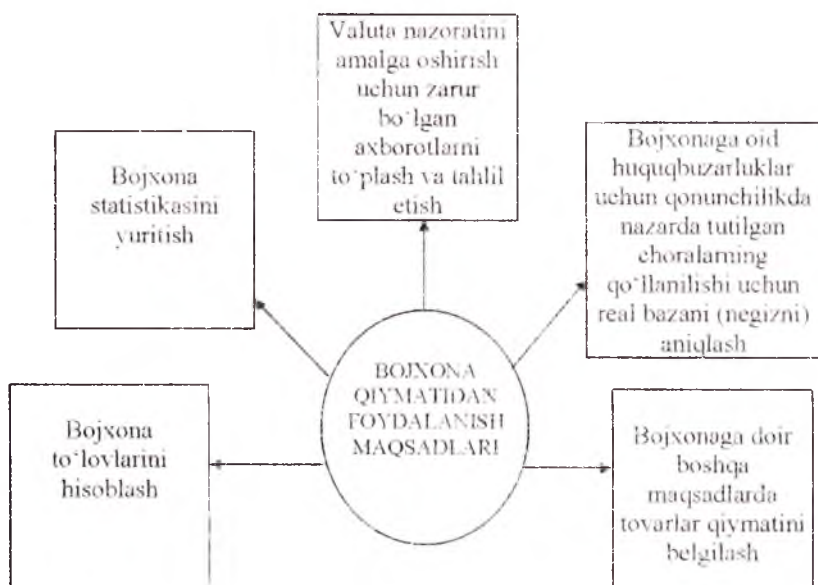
Valuta nazoratini amalga oshirish uchun zarur bo'lgan axborotlarni to'plash va tahlil etish

Bojxona statistikasini yuritish

Bojxonaga oid huquqbuzarluklar uchun qonunchilikda nazarda tutilgan choralarning qo'llanilishi uchun real bazani (negizni) aniqlash

BOJXONA QIYMATIDAN FOYDALANISH MAQSADLARI

Bojxona to'lovlarini hisoblash

Bojxonaga doir boshqa maqsadlarda tovarlar qiymatini belgilash